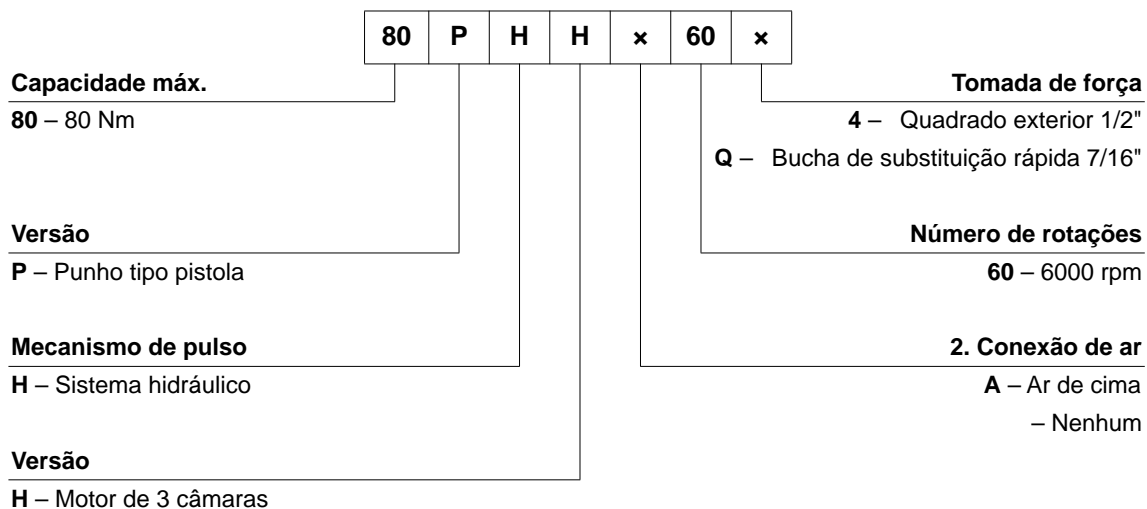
| 80 | P | H | H | × | 60 | × |
|---|---|---|---|---|---|---|

**Capacidade máx.**
**80** – 80 Nm

**Versão**
**P** – Punho tipo pistola

**Mecanismo de pulso**
**H** – Sistema hidráulico

**Versão**
**H** – Motor de 3 câmaras

**Tomada de força**
**4** – Quadrado exterior 1/2"
**Q** – Bucha de substituição rápida 7/16"

**Número de rotações**
**60** – 6000 rpm

**2. Conexão de ar**
**A** – Ar de cima
– Nenhum